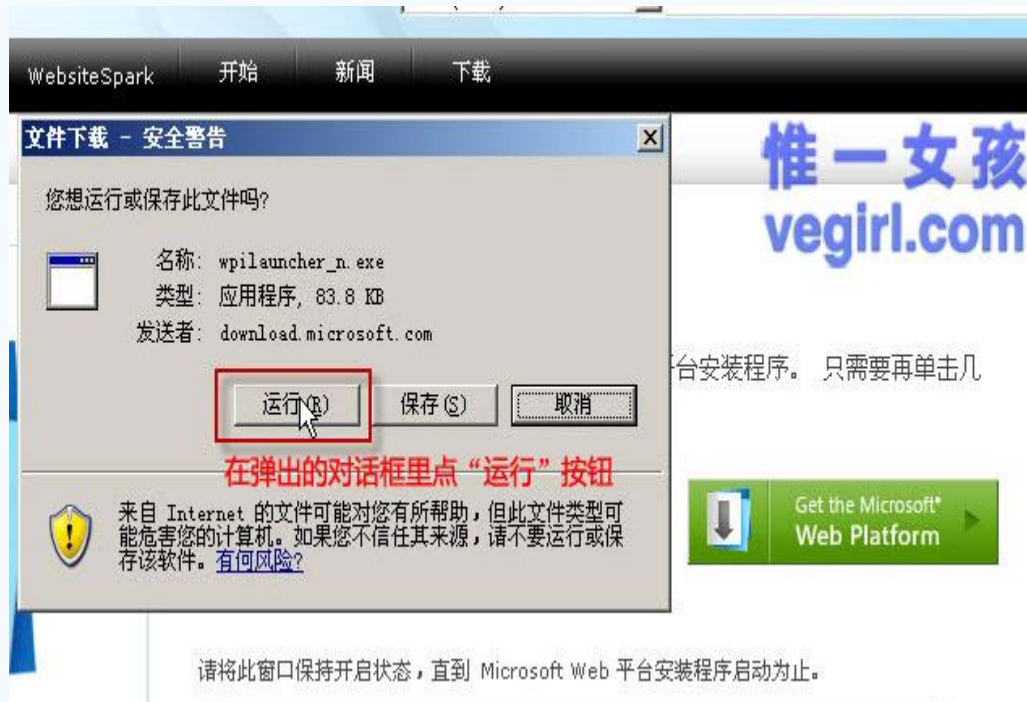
WebsiteSpark 开始 新闻 下载

文件下载 - 安全警告

您想运行或保存此文件吗?

名称: wpilauncher_n.exe
类型: 应用程序, 83.8 KB
发送者: download.microsoft.com

运行(R) 保存(S) 取消

在弹出的对话框里点“运行”按钮

来自 Internet 的文件可能对您有所帮助，但此文件类型可能危害您的计算机。如果您不信任其来源，请不要运行或保存该软件。有何风险?

惟一女孩
vegirl.com

台安装程序。 只需要再单击几

Get the Microsoft® Web Platform

请将此窗口保持开启状态，直到 Microsoft Web 平台安装程序启动为止。